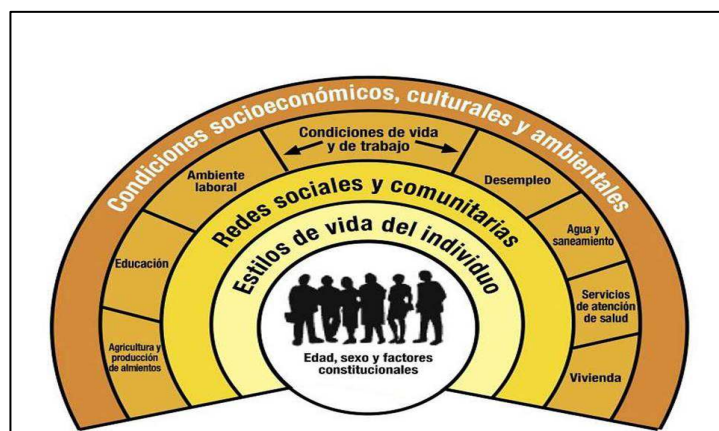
Condiciones socioeconómicos, culturales y ambientales

Condiciones de vida y de trabajo

Ambiente laboral

Desempleo

Educación

Agua y saneamiento

Agricultura y producción de almientos

Servicios de atención de salud

Vivienda

Redes sociales y comunitarias

Estilos de vida del individuo

Edad, sexo y factores constitucionales